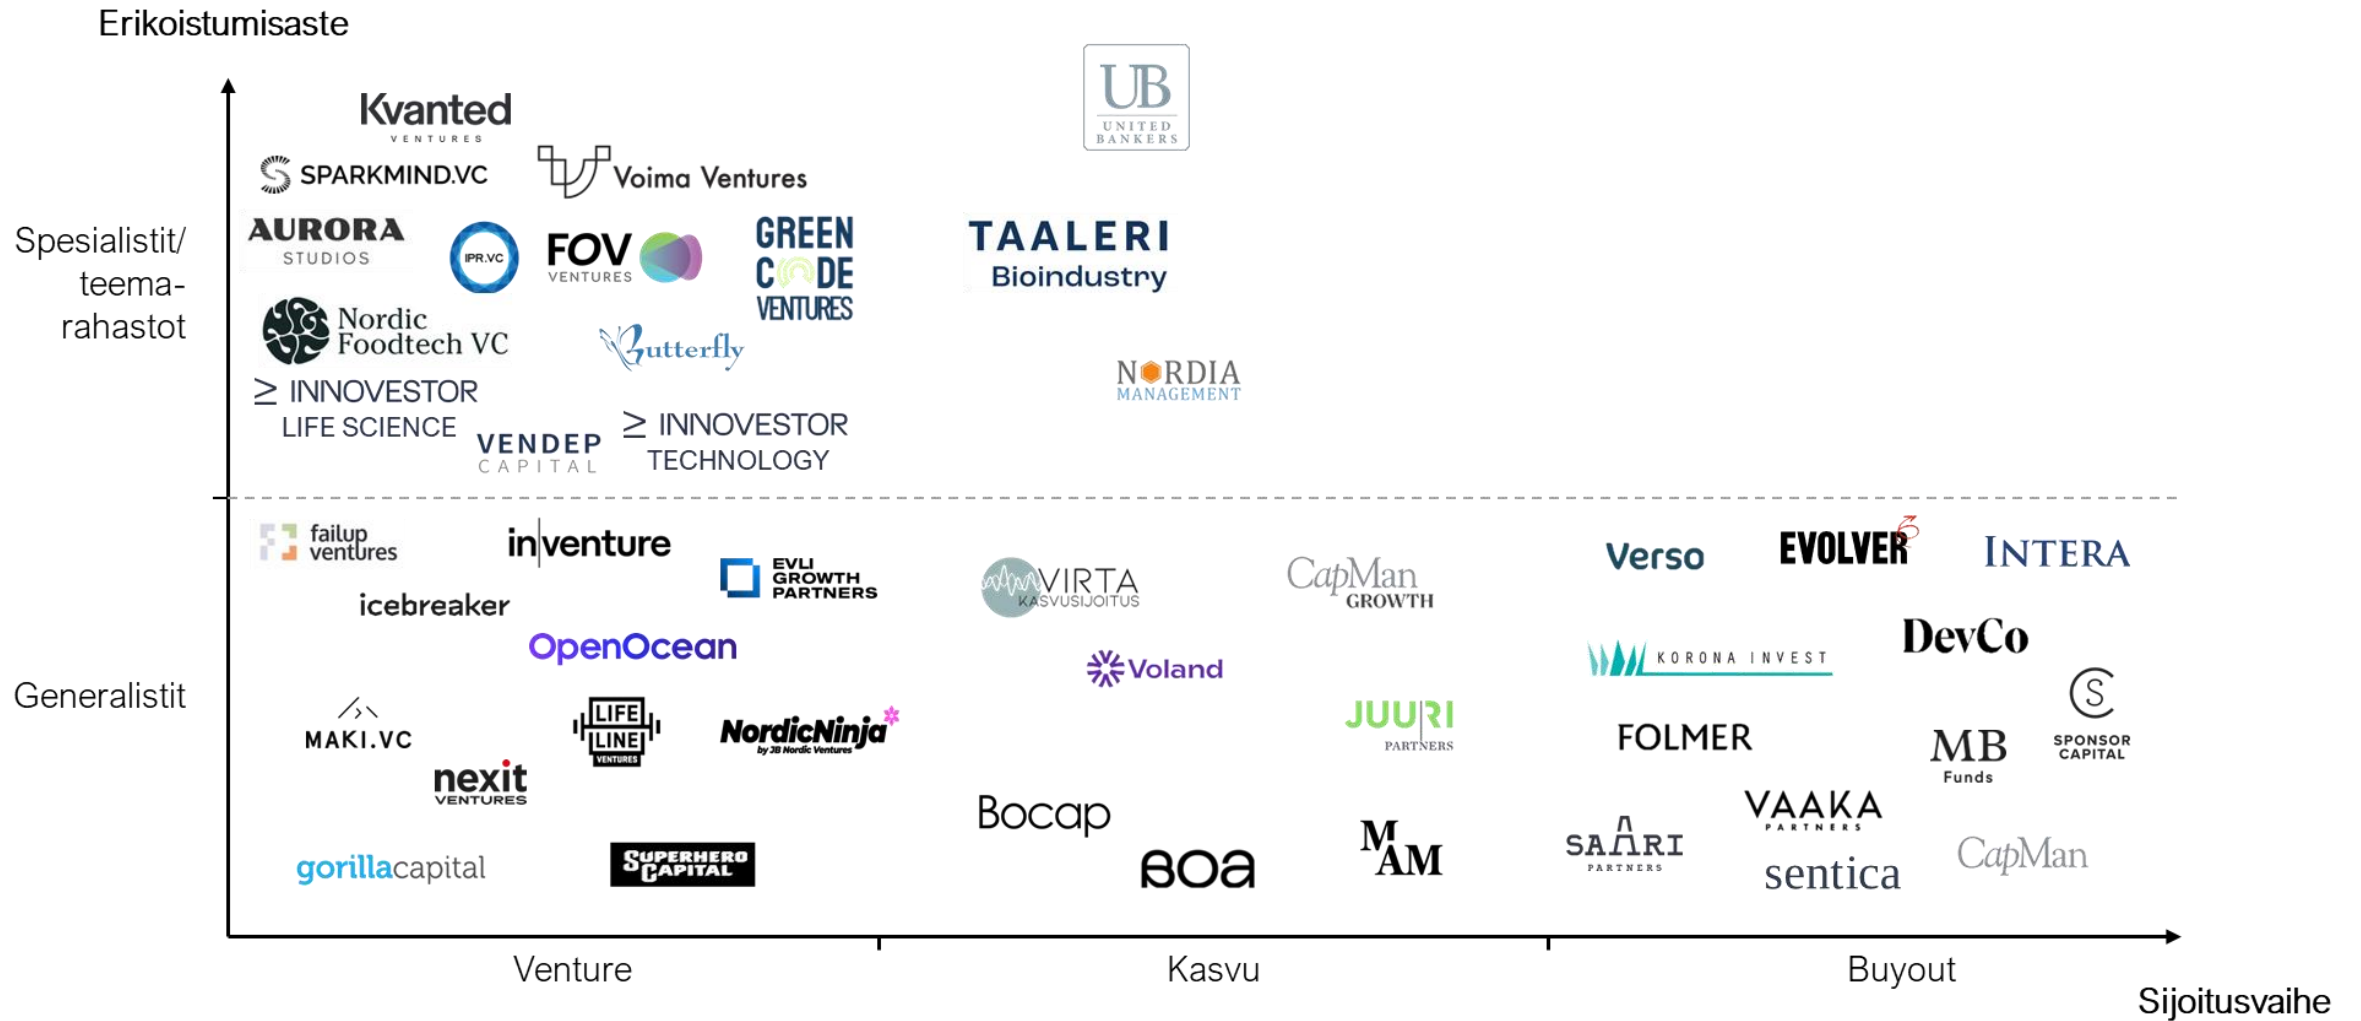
Erikoistumisaste

Spesialistit/ teema-rahastot

Kvanted VENTURES

SPARKMIND.VC

Voima Ventures

UB UNITED BANKERS

AURORA STUDIOS

IPR.VC

FOV VENTURES

GREEN CODE VENTURES

TAALERI Bioindustry

Nordic Foodtech VC

Butterfly

NORDIA MANAGEMENT

INNOVESTOR LIFE SCIENCE

VENDEP CAPITAL

INNOVESTOR TECHNOLOGY

Generalistit

failup ventures

inventure

EVLI GROWTH PARTNERS

VIRTA KASVUSIJOITUS

CapMan GROWTH

Verso

EVOLVER

INTERA

icebreaker

OpenOcean

Voland

KORONA INVEST

DevCo

MAKI.VC

LIFE LINE VENTURES

NordicNinja by JB Nordic Ventures

JUURI PARTNERS

FOLMER

MB Funds

SPONSOR CAPITAL

nexit VENTURES

Bocap

MAM

VAAKA PARTNERS

gorillacapital

SUPERHERO CAPITAL

BOA

SAARI PARTNERS

sentica

CapMan

Venture

Kasvu

Buyout

Sijoitusvaihe